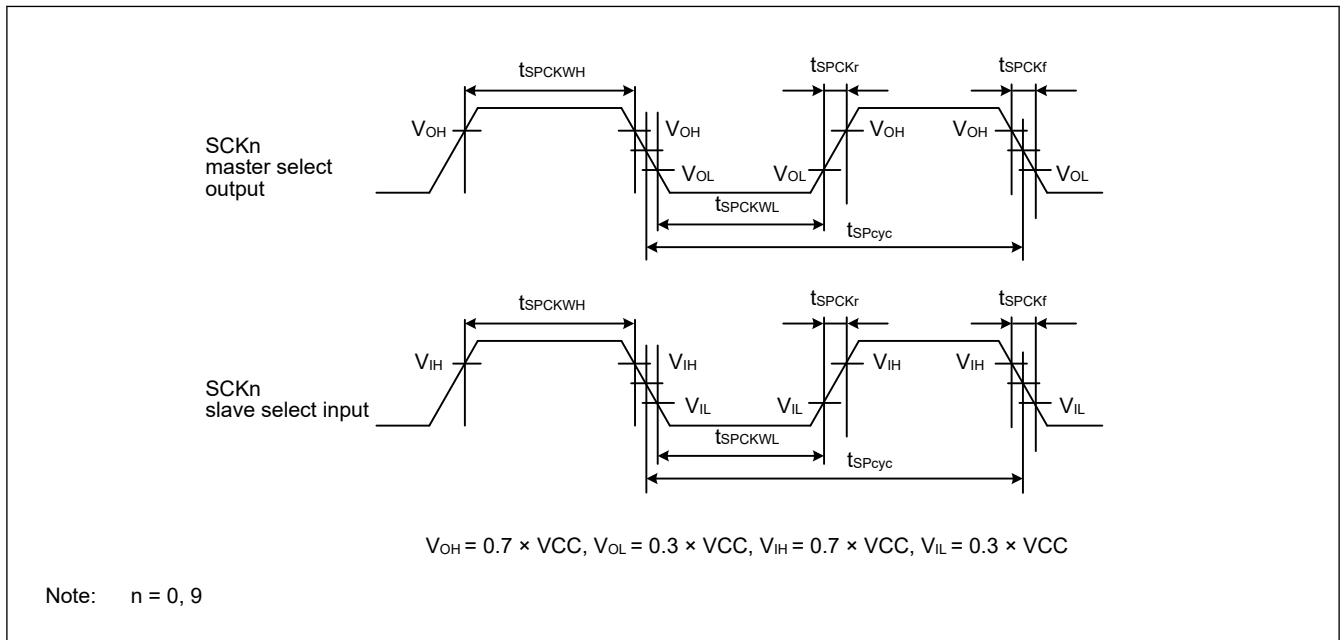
$t_{SPCKWH}$

$t_{SPCKr}$

$t_{SPCKf}$

SCKn master select output

$V_{OH}$ $V_{OH}$ $V_{OL}$ $V_{OL}$ $V_{OH}$ $V_{OH}$ $V_{OL}$

$t_{SPCKWL}$

$t_{SPcyc}$

$t_{SPCKWH}$

$t_{SPCKr}$

$t_{SPCKf}$

SCKn slave select input

$V_{IH}$ $V_{IH}$ $V_{IL}$ $V_{IL}$ $V_{IH}$ $V_{IH}$ $V_{IL}$

$t_{SPCKWL}$

$t_{SPcyc}$

$V_{OH} = 0.7 \times VCC$, $V_{OL} = 0.3 \times VCC$, $V_{IH} = 0.7 \times VCC$, $V_{IL} = 0.3 \times VCC$

Note: n = 0, 9